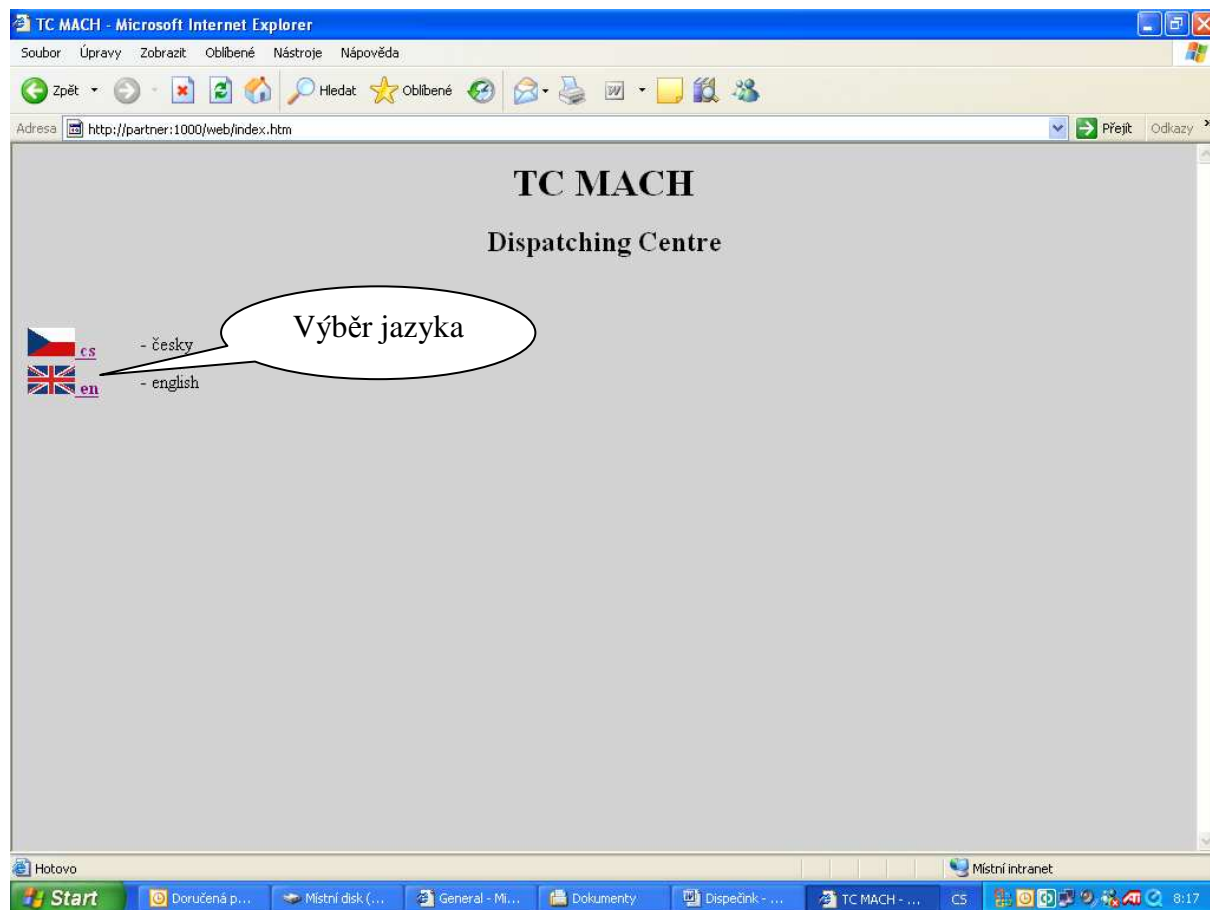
TC MACH - Microsoft Internet Explorer

Soubor Úpravy Zobrazit Oblíbené Nástroje Nápověda

Zpět Hledat Oblíbené

Adresa http://partner:1000/web/index.htm

Přejít Odkazy

TC MACH

Dispatching Centre

Výběr jazyka

cs - česky

en - english

Hotovo

Místní intranet

Start Doručená p... Místní disk (... General - Mi... Dokumenty Dispečink - ... TC MACH - ... CS 8:17